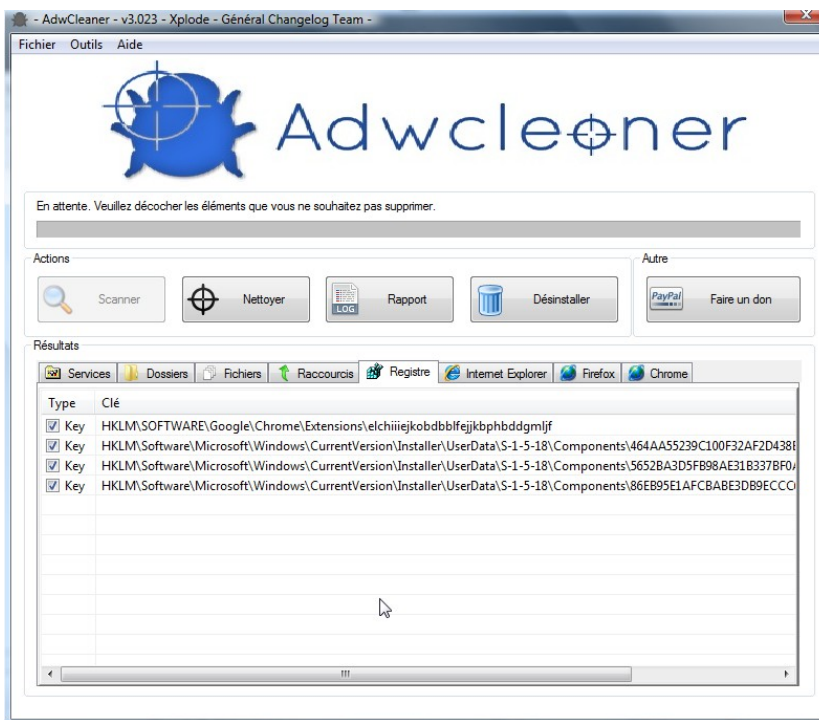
- AdwCleaner - v3.023 - Xplode - Général Changelog Team -

Fichier Outils Aide

Adwcleaner

En attente. Veuillez décocher les éléments que vous ne souhaitez pas supprimer.

Actions

Scanner

Nettoyer

LOG Rapport

Désinstaller

Autre

PayPal Faire un don

Résultats

Services | Dossiers | Fichiers | Raccourcis | Registre | Internet Explorer | Firefox | Chrome

| Type | Clé |
|---|---|
| Key | HKLM\SOFTWARE\Google\Chrome\Extensions\elchiiiejkobdbblfejjkbphbddgmljf |
| Key | HKLM\Software\Microsoft\Windows\CurrentVersion\Installer\UserData\S-1-5-18\Components\464AA55239C100F32AF2D438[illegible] |
| Key | HKLM\Software\Microsoft\Windows\CurrentVersion\Installer\UserData\S-1-5-18\Components\5652BA3D5FB98AE31B337BF0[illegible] |
| Key | HKLM\Software\Microsoft\Windows\CurrentVersion\Installer\UserData\S-1-5-18\Components\86EB95E1AFCBABE3DB9ECCC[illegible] |